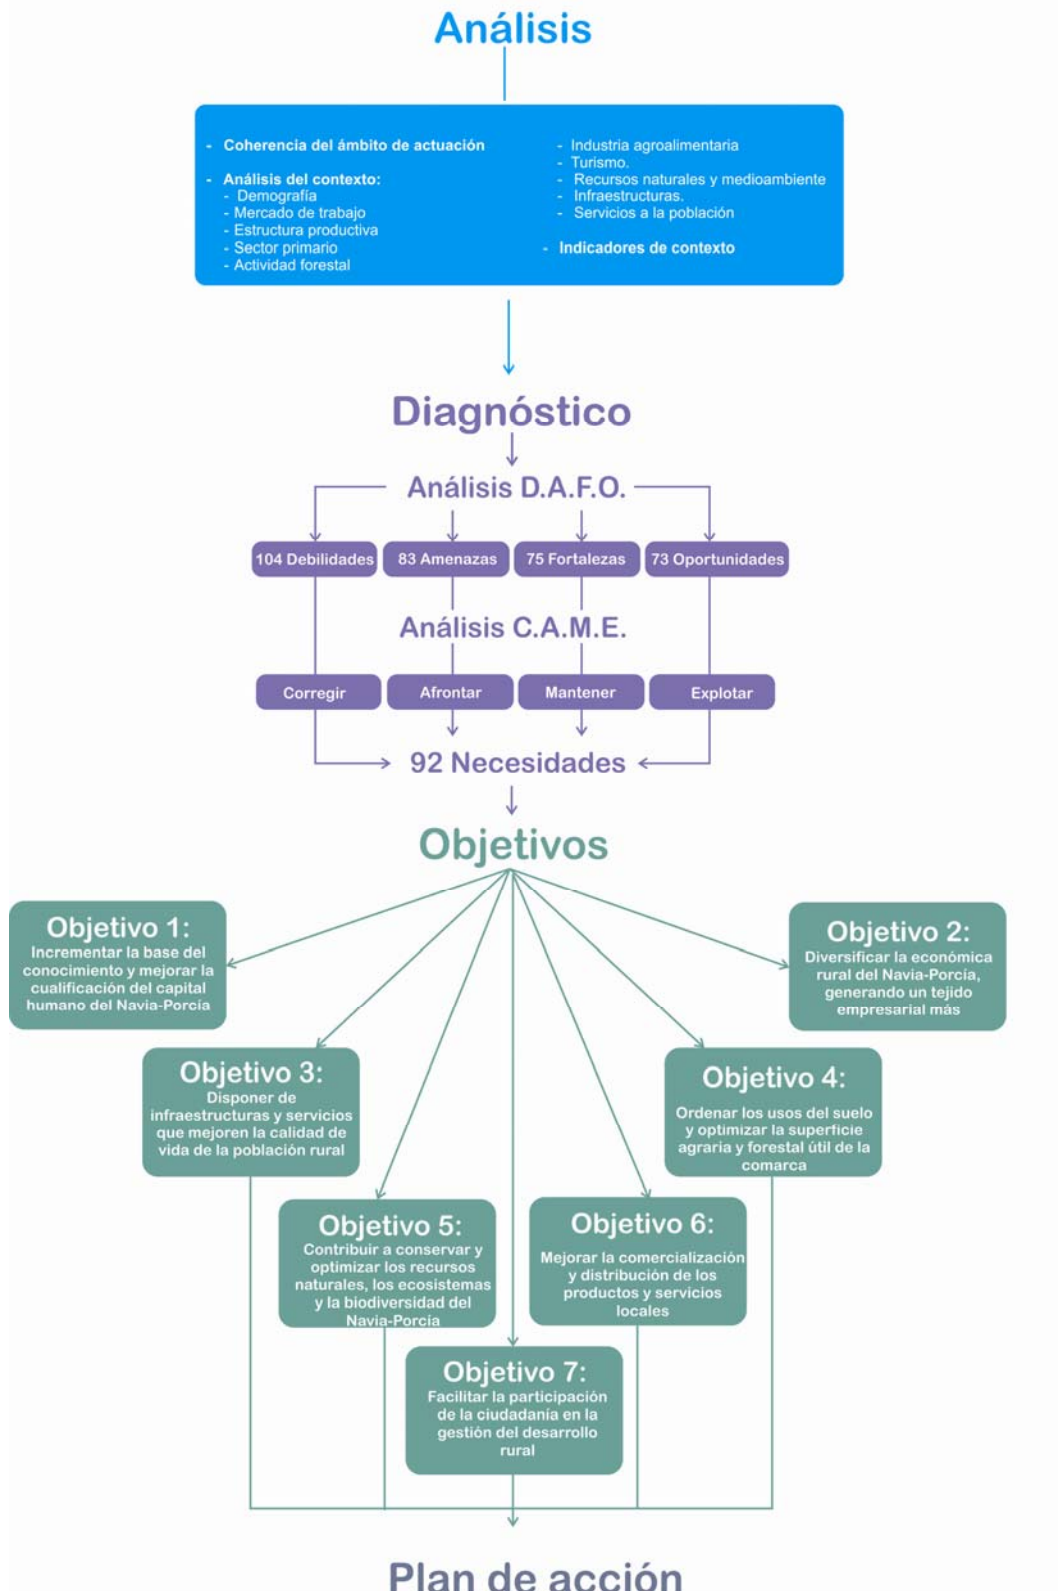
Análisis

- Coherencia del ámbito de actuación

- Análisis del contexto:
- Demografía
- Mercado de trabajo
- Estructura productiva
- Sector primario
- Actividad forestal

- Industria agroalimentaria
- Turismo.
- Recursos naturales y medioambiente
- Infraestructuras.
- Servicios a la población

- Indicadores de contexto

Diagnóstico

Análisis D.A.F.O.

104 Debilidades

83 Amenazas

75 Fortalezas

73 Oportunidades

Análisis C.A.M.E.

Corregir

Afrontar

Mantener

Explotar

92 Necesidades

Objetivos

Objetivo 1:
Incrementar la base del conocimiento y mejorar la cualificación del capital humano del Navia-Porcía

Objetivo 2:
Diversificar la económica rural del Navia-Porcía, generando un tejido empresarial más

Objetivo 3:
Disponer de infraestructuras y servicios que mejoren la calidad de vida de la población rural

Objetivo 4:
Ordenar los usos del suelo y optimizar la superficie agraria y forestal útil de la comarca

Objetivo 5:
Contribuir a conservar y optimizar los recursos naturales, los ecosistemas y la biodiversidad del Navia-Porcía

Objetivo 6:
Mejorar la comercialización y distribución de los productos y servicios locales

Objetivo 7:
Facilitar la participación de la ciudadanía en la gestión del desarrollo rural

Plan de acción